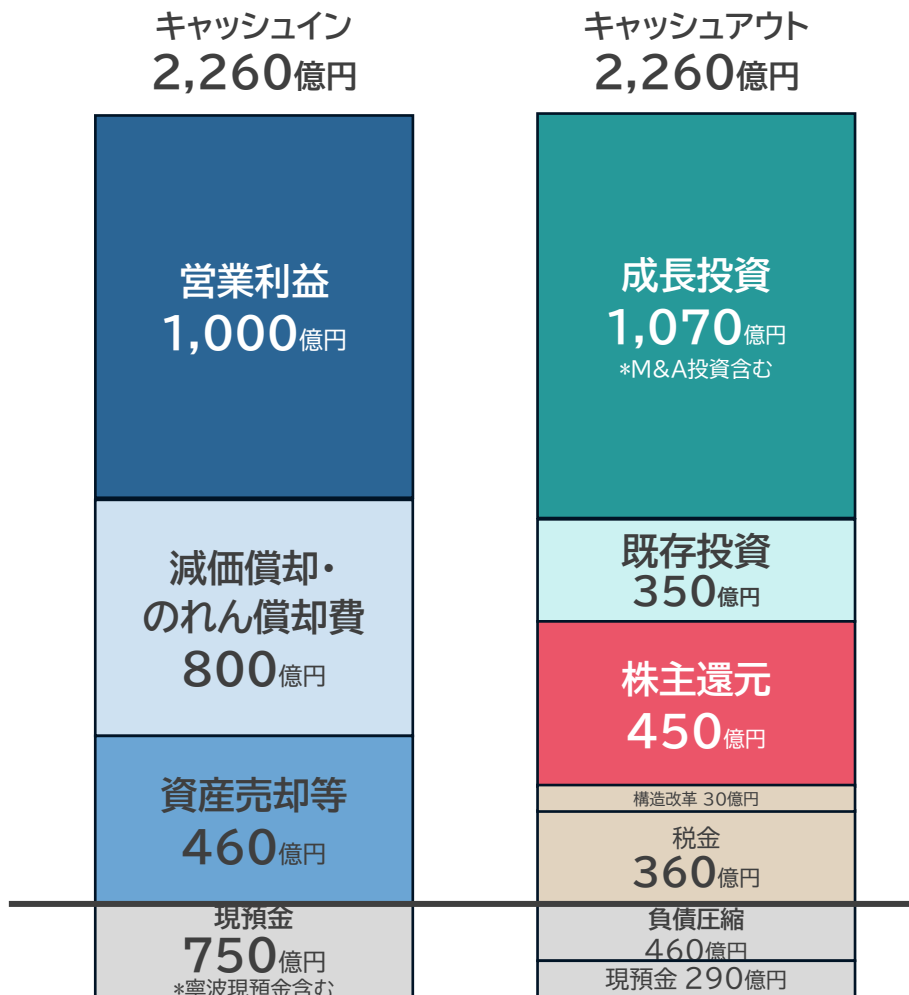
キャッシュイン
2,260億円

営業利益
1,000億円

減価償却・
のれん償却費
800億円

資産売却等
460億円

現預金
750億円
*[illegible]

キャッシュアウト
2,260億円

成長投資
1,070億円
*M&A投資含む

既存投資
350億円

株主還元
450億円

構造改革 30億円

税金
360億円

負債圧縮
460億円

現預金 290億円